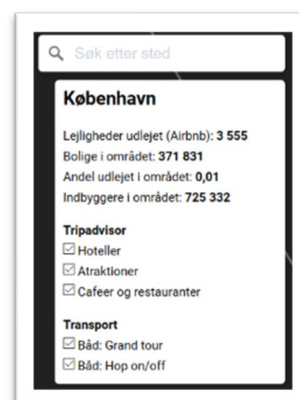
Søk etter sted

København

Lejligheder udlejet (Airbnb): **3 555**
Bolige i området: **371 831**
Andel udlejet i området: **0,01**
Indbyggere i området: **725 332**

**Tripadvisor**
☑ Hoteller
☑ Atraktioner
☑ Cafeer og restauranter

**Transport**
☑ Båd: Grand tour
☑ Båd: Hop on/off